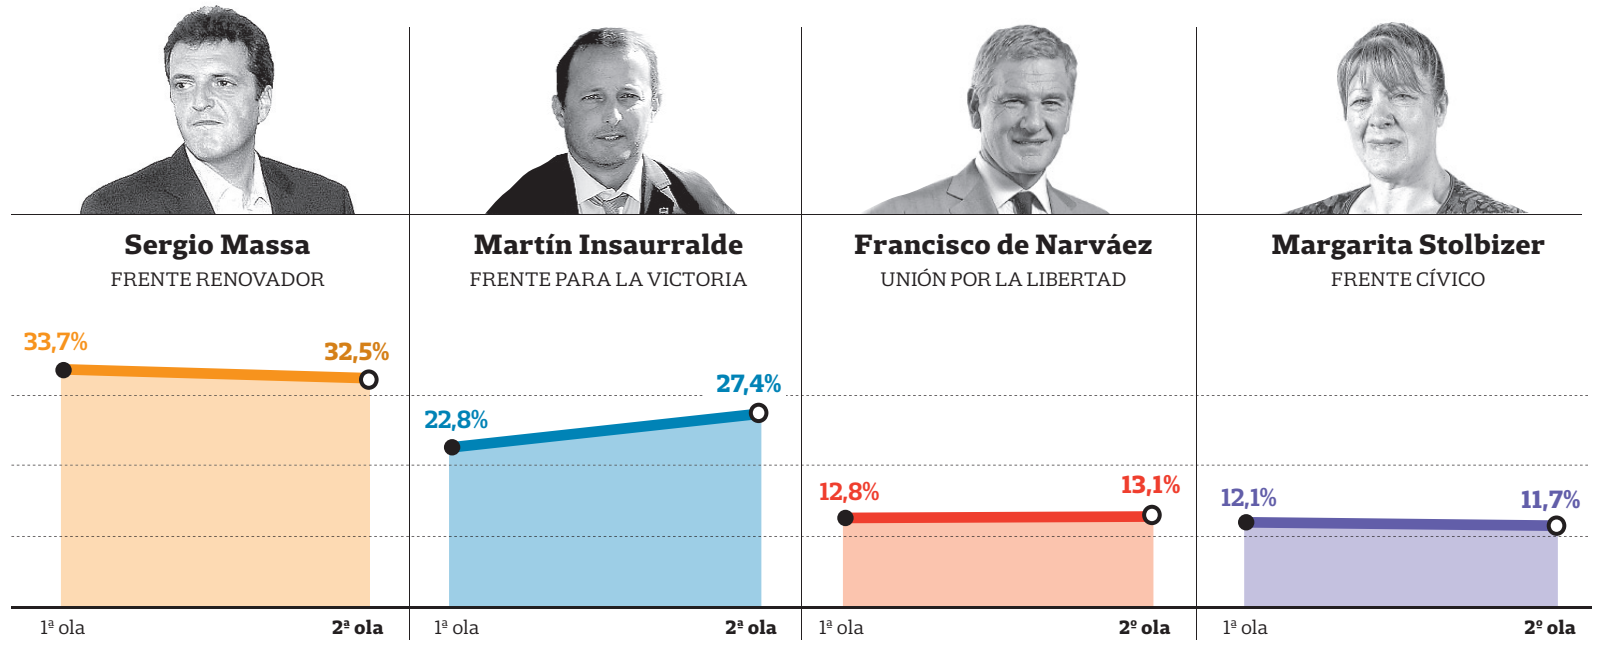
Sergio Massa
FRENTE RENOVADOR

33,7%
32,5%

1ª ola
2ª ola

Martín Insaurralde
FRENTE PARA LA VICTORIA

22,8%
27,4%

1ª ola
2ª ola

Francisco de Narváez
UNIÓN POR LA LIBERTAD

12,8%
13,1%

1ª ola
2º ola

Margarita Stolbizer
FRENTE CÍVICO

12,1%
11,7%

1ª ola
2º ola